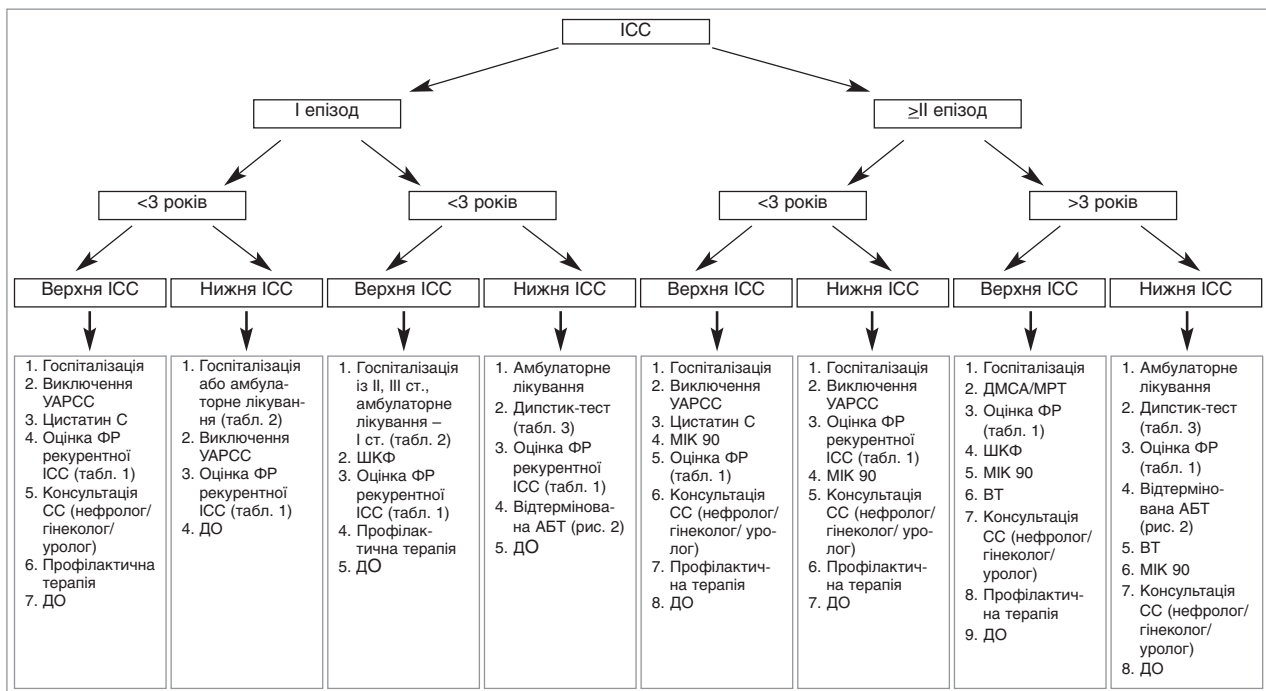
ІСС

І епізод

≥ІІ епізод

<3 років

<3 років

<3 років

>3 років

Верхня ІСС

Нижня ІСС

Верхня ІСС

Нижня ІСС

Верхня ІСС

Нижня ІСС

Верхня ІСС

Нижня ІСС

1. Госпіталізація
2. Виключення УАРСС
3. Цистатин С
4. Оцінка ФР рекурентної ІСС (табл. 1)
5. Консультація СС (нефролог/ гінеколог/ уролог)
6. Профілактична терапія
7. ДО

1. Госпіталізація або амбулаторне лікування (табл. 2)
2. Виключення УАРСС
3. Оцінка ФР рекурентної ІСС (табл. 1)
4. ДО

1. Госпіталізація із ІІ, ІІІ ст., амбулаторне лікування – І ст. (табл. 2)
2. ШКФ
3. Оцінка ФР рекурентної ІСС (табл. 1)
4. Профілактична терапія
5. ДО

1. Амбулаторне лікування
2. Дипстик-тест (табл. 3)
3. Оцінка ФР рекурентної ІСС (табл. 1)
4. Відтермінована АБТ (рис. 2)
5. ДО

1. Госпіталізація
2. Виключення УАРСС
3. Цистатин С
4. МІК 90
5. Оцінка ФР (табл. 1)
6. Консультація СС (нефролог/ гінеколог/ уролог)
7. Профілактична терапія
8. ДО

1. Госпіталізація
2. Виключення УАРСС
3. Оцінка ФР рекурентної ІСС (табл. 1)
4. МІК 90
5. Консультація СС (нефролог/ гінеколог/ уролог)
6. Профілактична терапія
7. ДО

1. Госпіталізація
2. ДМСА/МРТ
3. Оцінка ФР (табл. 1)
4. ШКФ
5. МІК 90
6. ВТ
7. Консультація СС (нефролог/ гінеколог/ уролог)
8. Профілактична терапія
9. ДО

1. Амбулаторне лікування
2. Дипстик-тест (табл. 3)
3. Оцінка ФР (табл. 1)
4. Відтермінована АБТ (рис. 2)
5. ВТ
6. МІК 90
7. Консультація СС (нефролог/ гінеколог/ уролог)
8. ДО